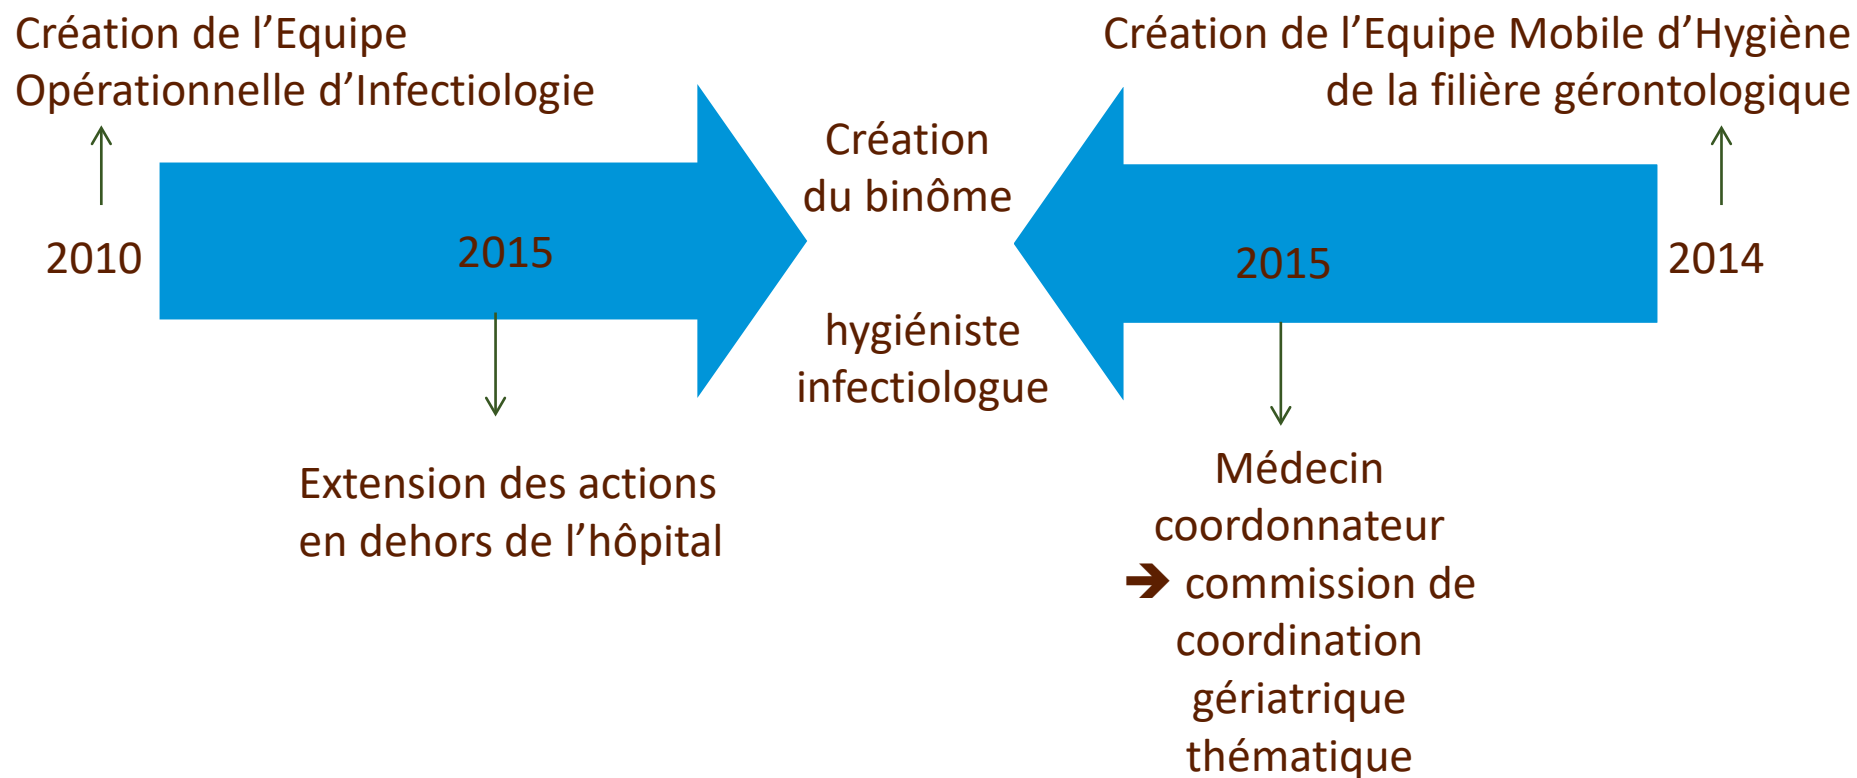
Création de l'Equipe Opérationnelle d'Infectiologie

2010

2015

Extension des actions en dehors de l'hôpital

Création du binôme

hygiéniste infectiologue

Création de l'Equipe Mobile d'Hygiène de la filière gérontologique

2014

2015

Médecin coordonnateur ➔ commission de coordination gériatrique thématique